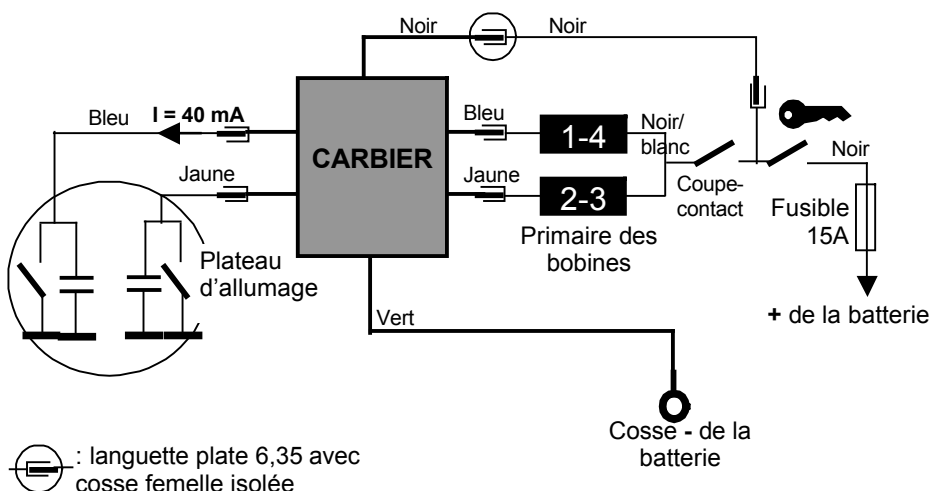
Noir

Noir

Bleu

I = 40 mA

CARBIER

Bleu

1-4

Noir/ blanc

Noir

Jaune

Jaune

2-3

Coupe-contact

Fusible 15A

Primaire des bobines

Plateau d'allumage

+ de la batterie

Vert

Cosse - de la batterie

: languette plate 6,35 avec cosse femelle isolée